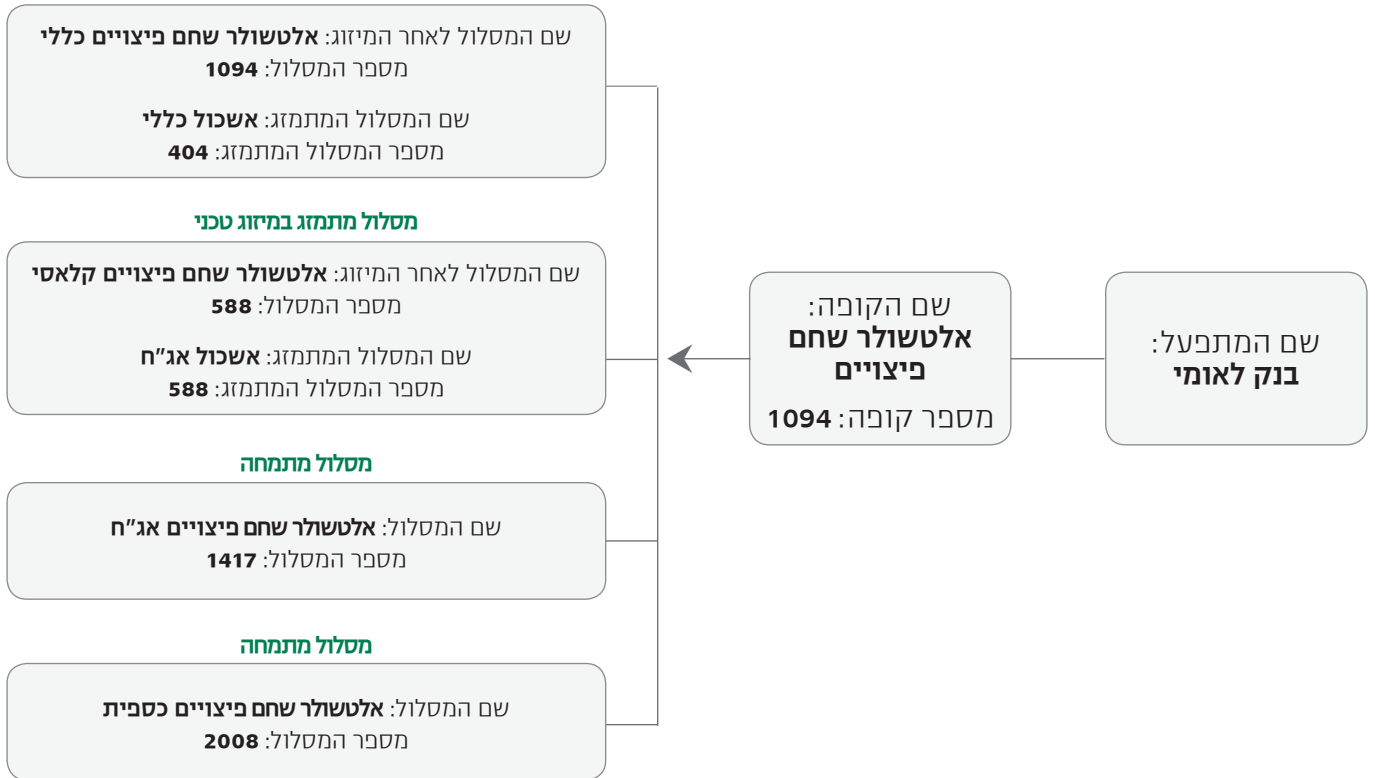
שם המתפעל:
בנק לאומי

שם הקופה:
אלטשולר שחם פיצויים
מספר קופה: 1094

שם המסלול לאחר המיזוג: אלטשולר שחם פיצויים כללי
מספר המסלול: 1094

שם המסלול המתמזג: אשכול כללי
מספר המסלול המתמזג: 404

מסלול מתמזג במיזוג טכני

שם המסלול לאחר המיזוג: אלטשולר שחם פיצויים קלאסי
מספר המסלול: 588

שם המסלול המתמזג: אשכול אג"ח
מספר המסלול המתמזג: 588

מסלול מתמחה

שם המסלול: אלטשולר שחם פיצויים אג"ח
מספר המסלול: 1417

מסלול מתמחה

שם המסלול: אלטשולר שחם פיצויים כספית
מספר המסלול: 2008